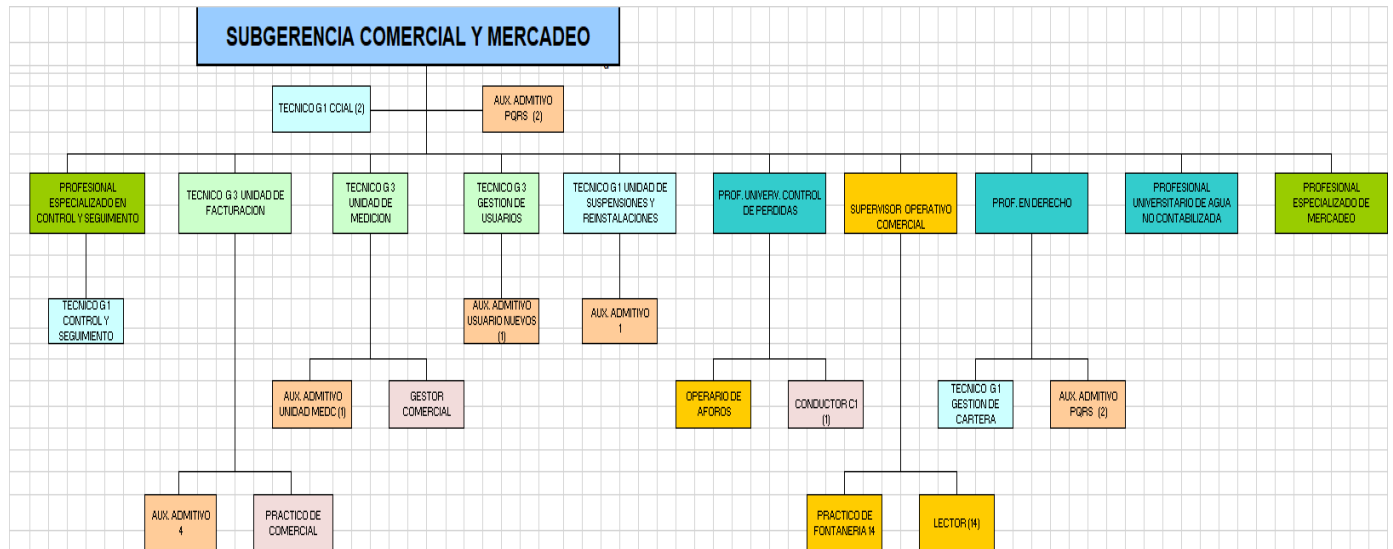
SUBGERENCIA COMERCIAL Y MERCADEO

TECNICO G 1 CCIAL (2)

AUX. ADMITIVO PQRS (2)

PROFESIONAL ESPECIALIZADO EN CONTROL Y SEGUIMIENTO

TECNICO G 3 UNIDAD DE FACTURACION

TECNICO G 3 UNIDAD DE MEDICION

TECNICO G 3 GESTION DE USUARIOS

TECNICO G 1 UNIDAD DE SUSPENSIONES Y REINSTALACIONES

PROF. UNIVERV. CONTROL DE PERDIDAS

SUPERVISOR OPERATIVO COMERCIAL

PROF. EN DERECHO

PROFESIONAL UNIVERSITARIO DE AGUA NO CONTABILIZADA

PROFESIONAL ESPECIALIZADO DE MERCADEO

TECNICO G 1 CONTROL Y SEGUIMIENTO

AUX. ADMITIVO USUARIO NUEVOS (1)

AUX. ADMITIVO 1

AUX. ADMITIVO UNIDAD MEDC (1)

GESTOR COMERCIAL

OPERARIO DE AFOROS

CONDUCTOR C1 (1)

TECNICO G1 GESTION DE CARTERA

AUX. ADMITIVO PQRS (2)

AUX. ADMITIVO 4

PRACTICO DE COMERCIAL

PRACTICO DE FONTANERIA 14

LECTOR (14)